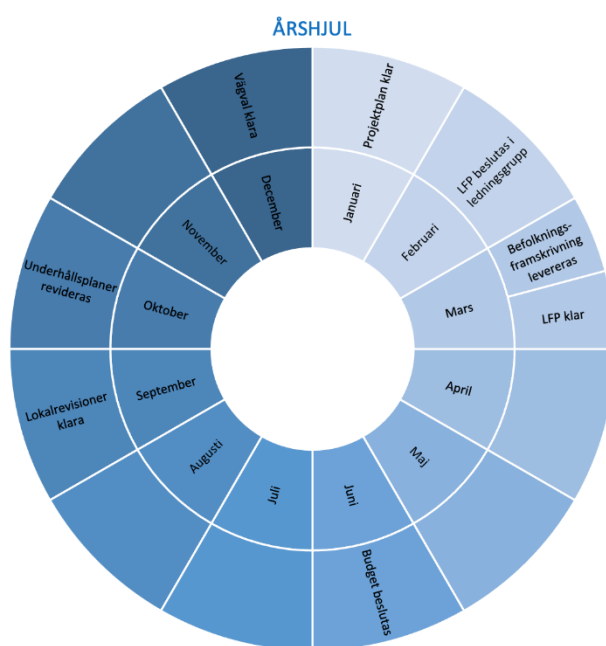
ÅRSHJUL

Januari
Projektplan klar

Februari
LFP beslutas i ledningsgrupp

Mars
Befolkningsframskrivning levereras
LFP klar

April

Maj

Juni
Budget beslutas

Juli

Augusti

September
Lokalrevisioner klara

Oktober
Underhållsplaner revideras

November

December
Vägval klara